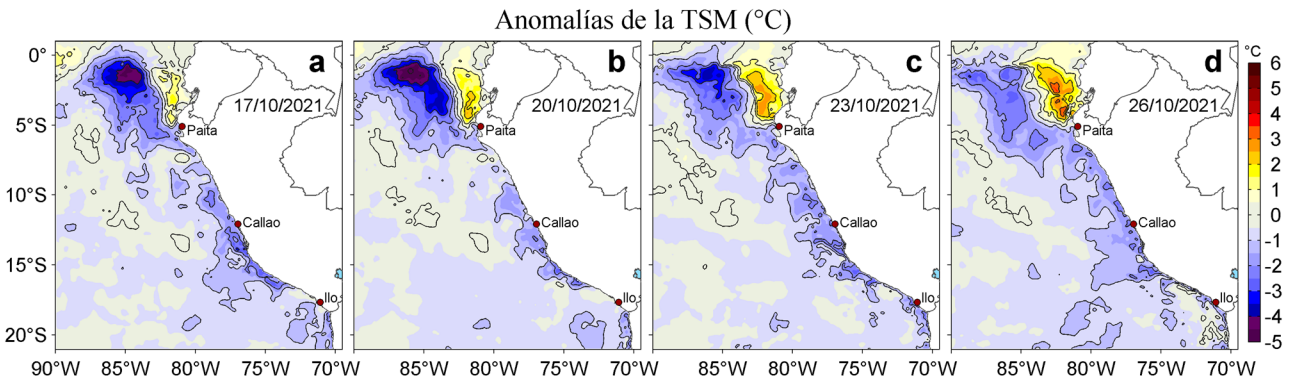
Anomalías de la TSM (°C)

0°
5°S
10°S
15°S
20°S

a
17/10/2021
Paita
Callao
Ilo

b
20/10/2021
Paita
Callao
Ilo

c
23/10/2021
Paita
Callao
Ilo

d
26/10/2021
Paita
Callao
Ilo

90°W 85°W 80°W 75°W 70°W
85°W 80°W 75°W 70°W
85°W 80°W 75°W 70°W
85°W 80°W 75°W 70°W

°C
6
5
4
3
2
1
0
-1
-2
-3
-4
-5